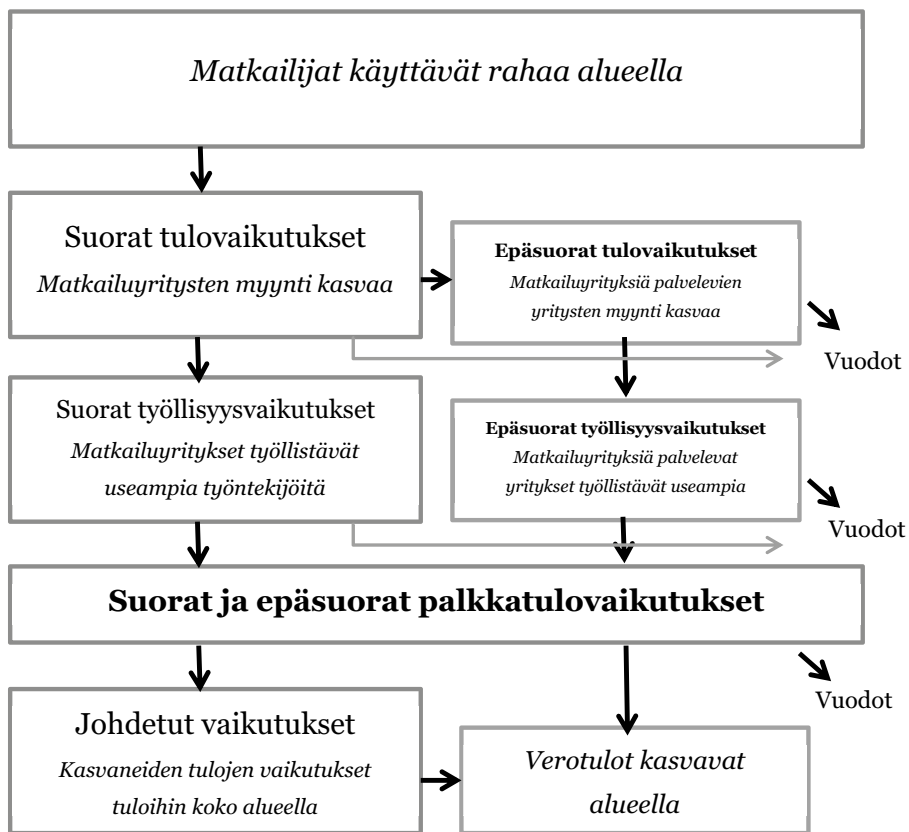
Matkailijat käyttävät rahaa alueella

Suorat tulovaikutukset
Matkailuyritysten myynti kasvaa

Epäsuorat tulovaikutukset
Matkailuyrityksiä palvelevien yritysten myynti kasvaa

Vuodot

Suorat työllisyysvaikutukset
Matkailuyritykset työllistävät useampia työntekijöitä

Epäsuorat työllisyysvaikutukset
Matkailuyrityksiä palvelevat yritykset työllistävät useampia

Vuodot

Suorat ja epäsuorat palkkatulovaikutukset

Vuodot

Johdetut vaikutukset
Kasvaneiden tulojen vaikutukset tuloihin koko alueella

Verotulot kasvavat alueella